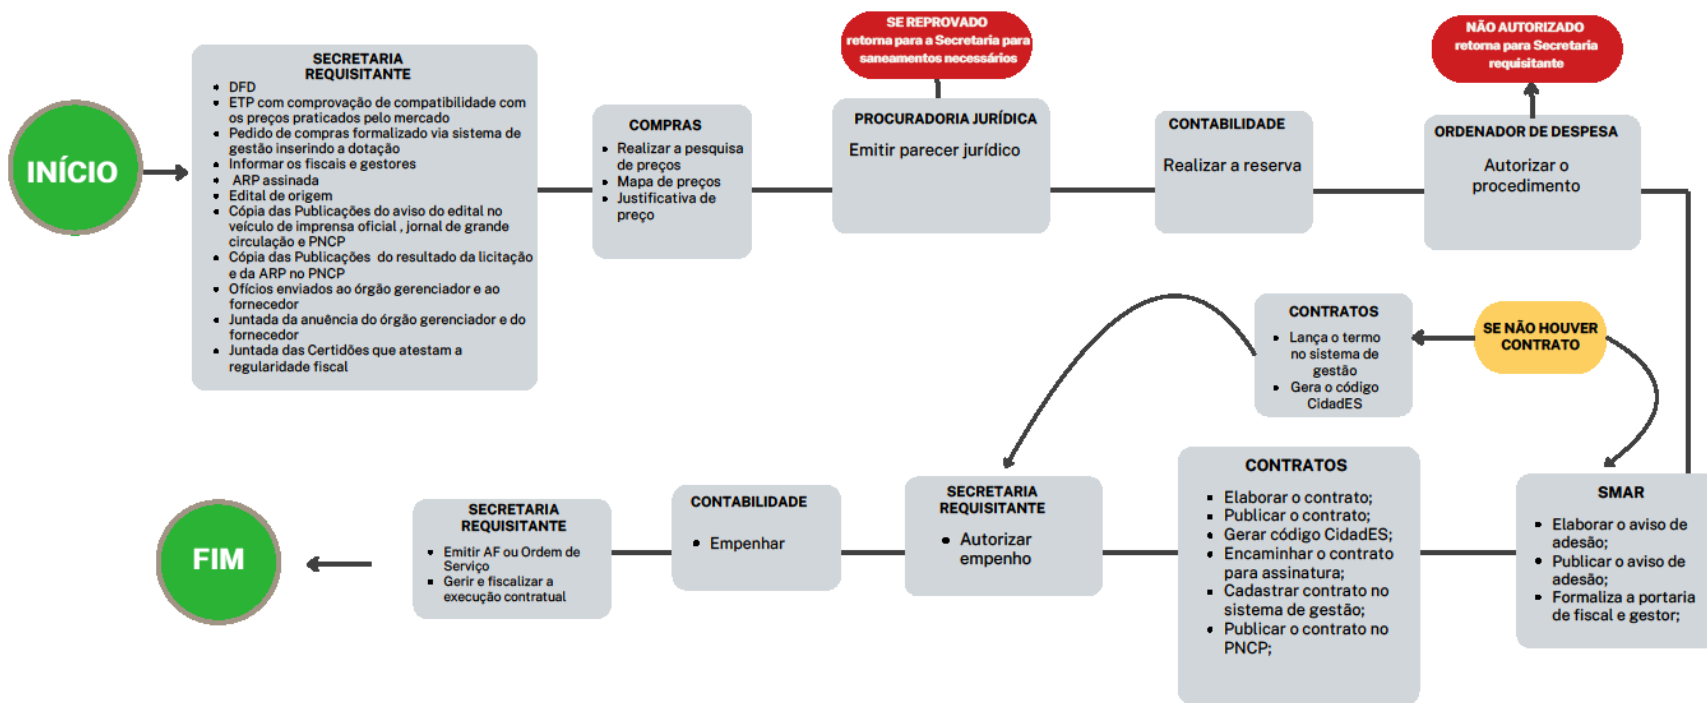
INÍCIO

SECRETARIA REQUISITANTE
- DFD
- ETP com comprovação de compatibilidade com os preços praticados pelo mercado
- Pedido de compras formalizado via sistema de gestão inserindo a dotação
- Informar os fiscais e gestores
- ARP assinada
- Edital de origem
- Cópia das Publicações do aviso do edital no veículo de imprensa oficial , jornal de grande circulação e PNCP
- Cópia das Publicações do resultado da licitação e da ARP no PNCP
- Ofícios enviados ao órgão gerenciador e ao fornecedor
- Juntada da anuência do órgão gerenciador e do fornecedor
- Juntada das Certidões que atestam a regularidade fiscal

COMPRAS
- Realizar a pesquisa de preços
- Mapa de preços
- Justificativa de preço

SE REPROVADO retorna para a Secretaria para saneamentos necessários

PROCURADORIA JURÍDICA
Emitir parecer jurídico

CONTABILIDADE
Realizar a reserva

NÃO AUTORIZADO retorna para Secretaria requisitante

ORDENADOR DE DESPESA
Autorizar o procedimento

CONTRATOS
- Lança o termo no sistema de gestão
- Gera o código CidadES

SE NÃO HOUVER CONTRATO

SMAR
- Elaborar o aviso de adesão;
- Publicar o aviso de adesão;
- Formaliza a portaria de fiscal e gestor;

CONTRATOS
- Elaborar o contrato;
- Publicar o contrato;
- Gerar código CidadES;
- Encaminhar o contrato para assinatura;
- Cadastrar contrato no sistema de gestão;
- Publicar o contrato no PNCP;

SECRETARIA REQUISITANTE
- Autorizar empenho

CONTABILIDADE
- Empenhar

SECRETARIA REQUISITANTE
- Emitir AF ou Ordem de Serviço
- Gerir e fiscalizar a execução contratual

FIM